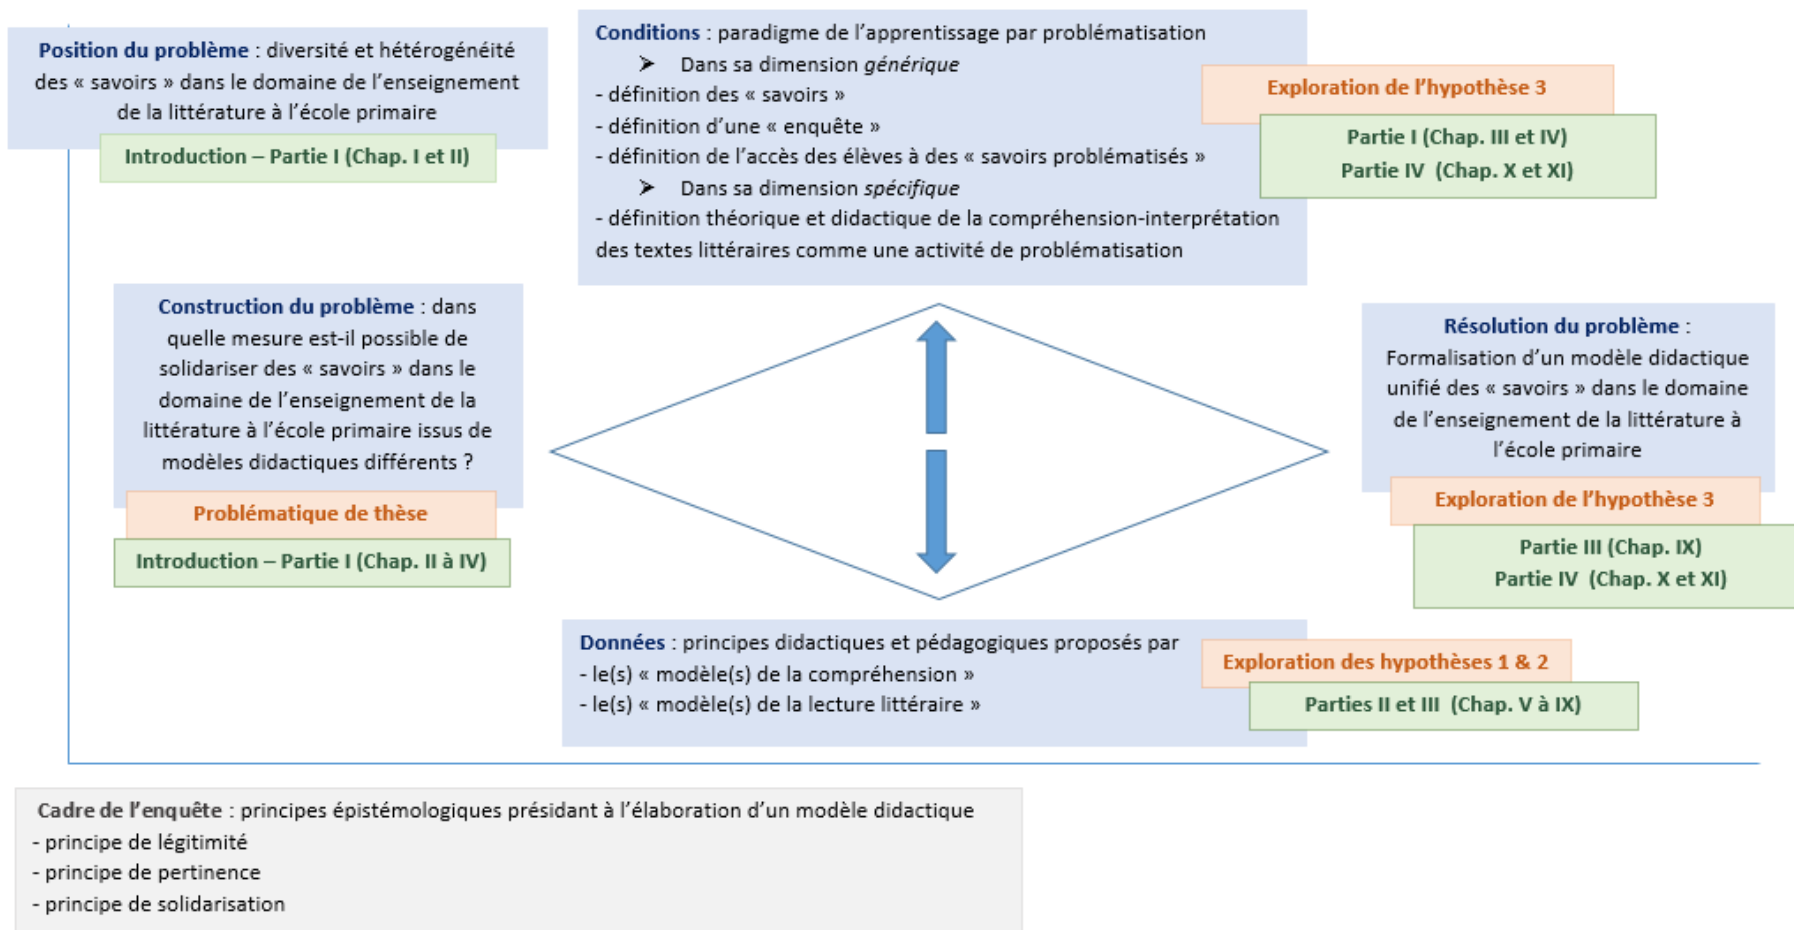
Position du problème : diversité et hétérogénéité des « savoirs » dans le domaine de l'enseignement de la littérature à l'école primaire

Introduction – Partie I (Chap. I et II)

Conditions : paradigme de l'apprentissage par problématisation
➤ Dans sa dimension *générique*
- définition des « savoirs »
- définition d'une « enquête »
- définition de l'accès des élèves à des « savoirs problématisés »
➤ Dans sa dimension *spécifique*
- définition théorique et didactique de la compréhension-interprétation des textes littéraires comme une activité de problématisation

Exploration de l'hypothèse 3

Partie I (Chap. III et IV)
Partie IV (Chap. X et XI)

Construction du problème : dans quelle mesure est-il possible de solidariser des « savoirs » dans le domaine de l'enseignement de la littérature à l'école primaire issus de modèles didactiques différents ?

Problématique de thèse

Introduction – Partie I (Chap. II à IV)

Résolution du problème : Formalisation d'un modèle didactique unifié des « savoirs » dans le domaine de l'enseignement de la littérature à l'école primaire

Exploration de l'hypothèse 3

Partie III (Chap. IX)
Partie IV (Chap. X et XI)

Données : principes didactiques et pédagogiques proposés par
- le(s) « modèle(s) de la compréhension »
- le(s) « modèle(s) de la lecture littéraire »

Exploration des hypothèses 1 & 2

Parties II et III (Chap. V à IX)

Cadre de l'enquête : principes épistémologiques présidant à l'élaboration d'un modèle didactique
- principe de légitimité
- principe de pertinence
- principe de solidarisation